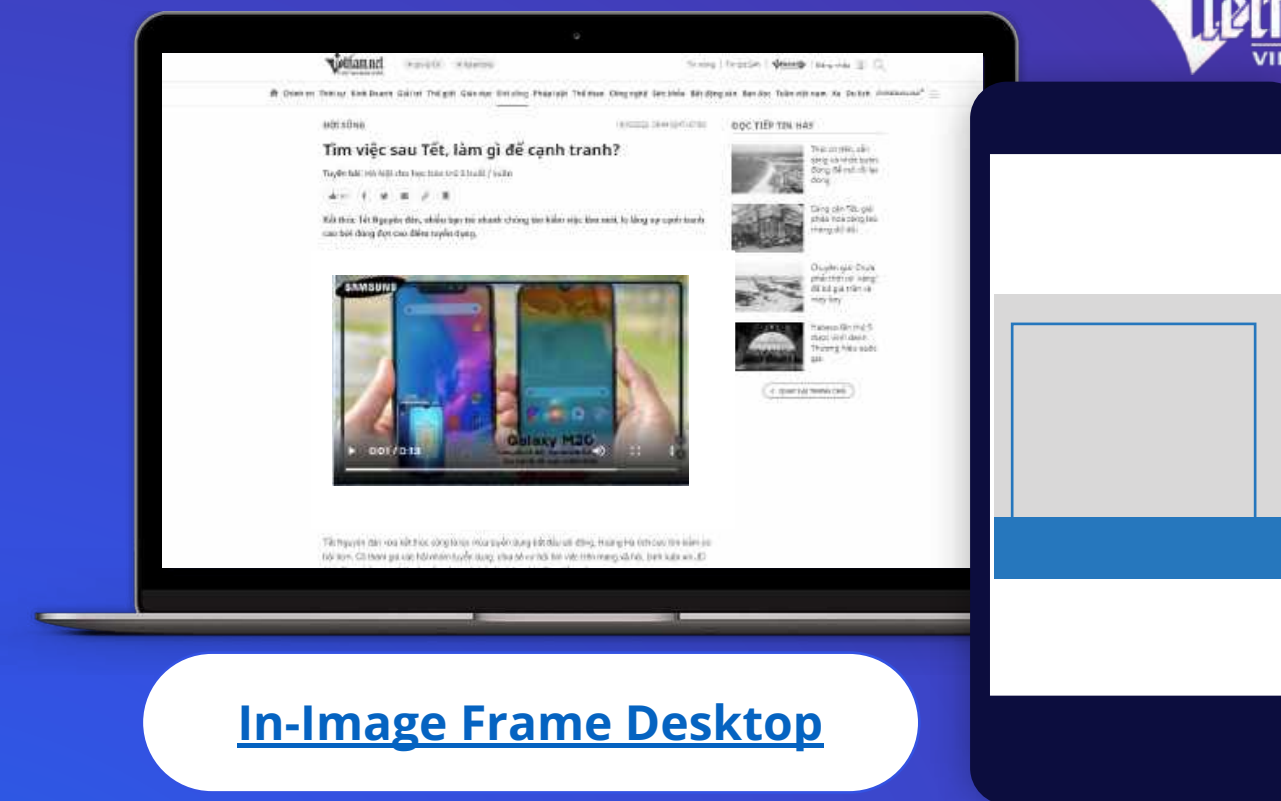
vietnamnet

Thời sự | Kinh doanh | Giải trí | Thế giới | Giáo dục | Đời sống | Pháp luật | Thể thao | Công nghệ | Sức khỏe | Bất động sản | Bạn đọc | Tuần Việt Nam | Xe | Du lịch

ĐỜI SỐNG

Tìm việc sau Tết, làm gì để cạnh tranh?

Kết thúc Tết Nguyên đán, nhiều bạn trẻ nhanh chóng tìm kiếm việc làm mới, lo lắng sự cạnh tranh cao bởi đúng đợt cao điểm tuyển dụng.

SAMSUNG

Galaxy M20

0:01 / 0:13

ĐỌC TIẾP TIN HAY

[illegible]

In-Image Frame Desktop

VIE